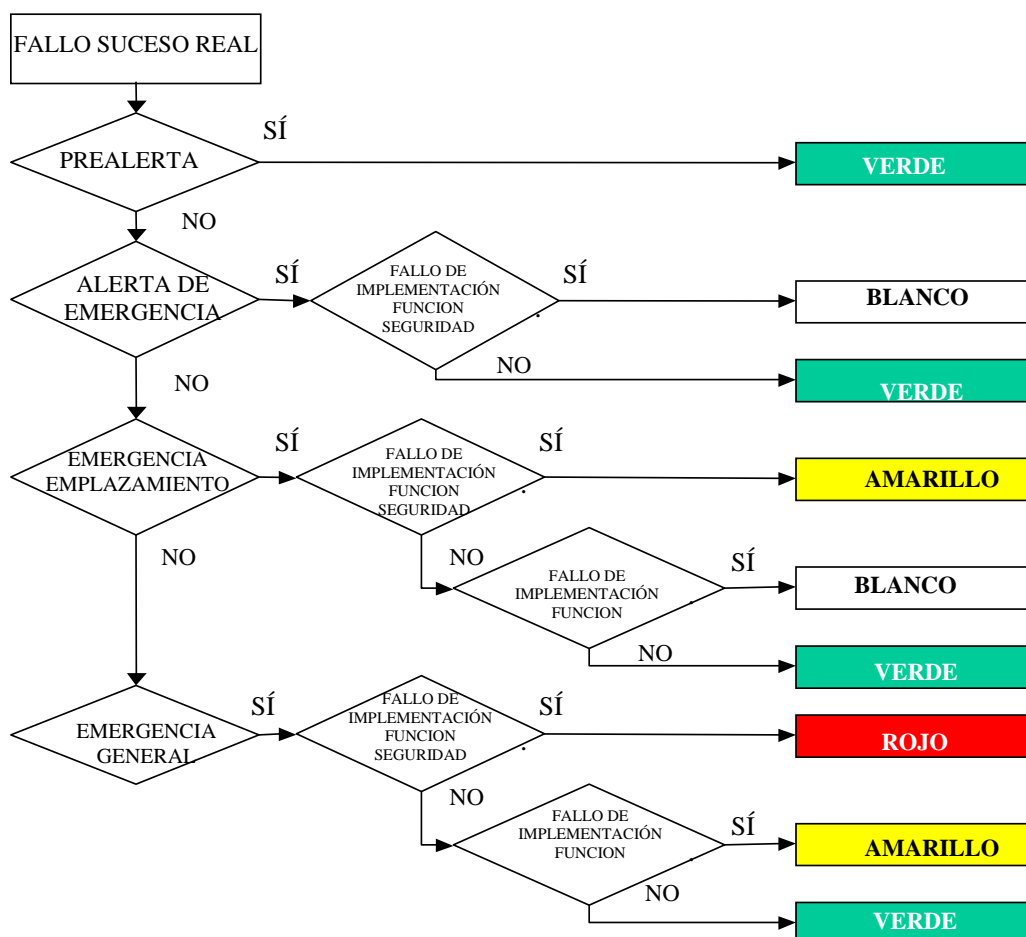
FALLO SUCESO REAL

PREALERTA

SÍ

VERDE

NO

ALERTA DE EMERGENCIA

SÍ

FALLO DE IMPLEMENTACIÓN FUNCION SEGURIDAD

SÍ

BLANCO

NO

VERDE

NO

EMERGENCIA EMPLAZAMIENTO

SÍ

FALLO DE IMPLEMENTACIÓN FUNCION SEGURIDAD

SÍ

AMARILLO

NO

FALLO DE IMPLEMENTACIÓN FUNCION

SÍ

BLANCO

NO

VERDE

NO

EMERGENCIA GENERAL

SÍ

FALLO DE IMPLEMENTACIÓN FUNCION SEGURIDAD

SÍ

ROJO

NO

FALLO DE IMPLEMENTACIÓN FUNCION

SÍ

AMARILLO

NO

VERDE